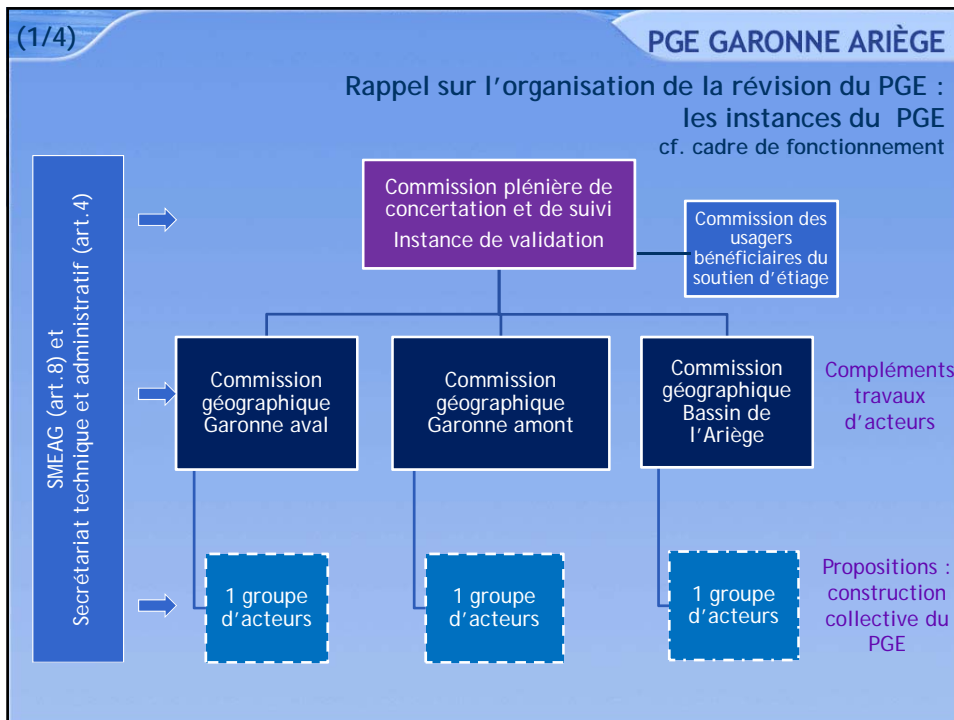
(1/4)

PGE GARONNE ARIÈGE

Rappel sur l'organisation de la révision du PGE : les instances du PGE
cf. cadre de fonctionnement

SMEAG (art.8) et Secrétariat technique et administratif (art.4)

Commission plénière de concertation et de suivi
Instance de validation

Commission des usagers bénéficiaires du soutien d'étiage

Commission géographique Garonne aval

Commission géographique Garonne amont

Commission géographique Bassin de l'Ariège

Compléments travaux d'acteurs

1 groupe d'acteurs

1 groupe d'acteurs

1 groupe d'acteurs

Propositions : construction collective du PGE